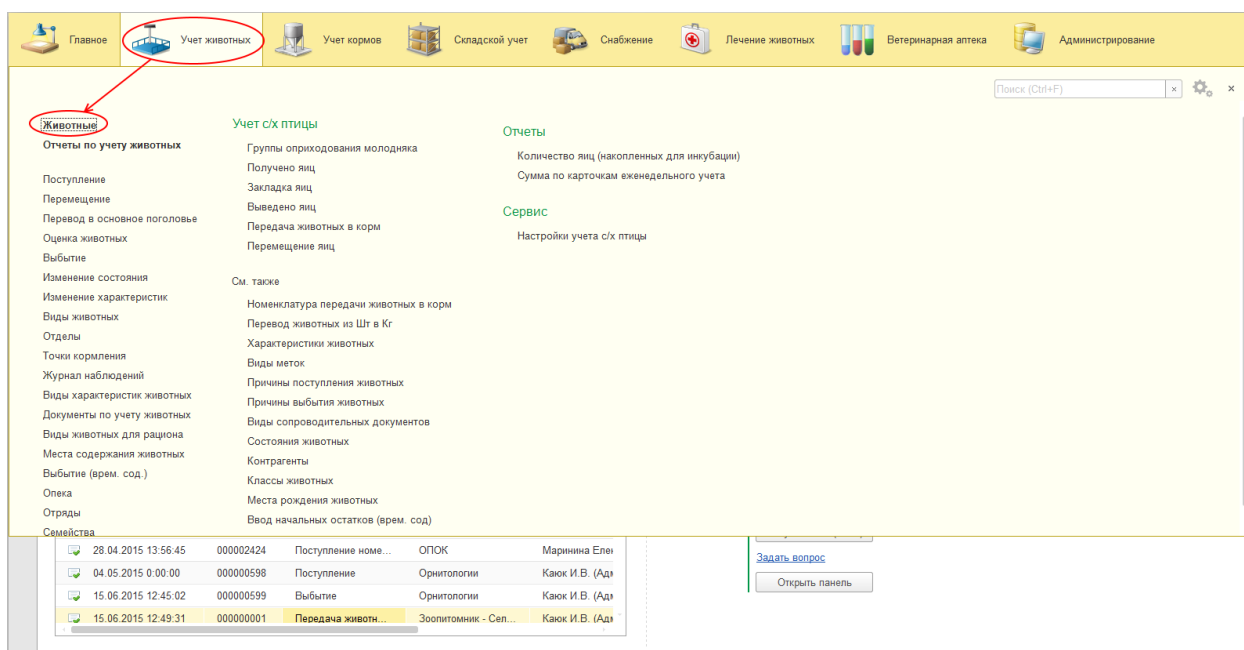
Главное Учет животных Учет кормов Складской учет Снабжение Лечение животных Ветеринарная аптека Администрирование

Поиск (Ctrl+F) ×

Животные
Отчеты по учету животных

Поступление
Перемещение
Перевод в основное поголовье
Оценка животных
Выбытие
Изменение состояния
Изменение характеристик
Виды животных
Отделы
Точки кормления
Журнал наблюдений
Виды характеристик животных
Документы по учету животных
Виды животных для рациона
Места содержания животных
Выбытие (врем. сод.)
Опека
Отряды
Семейства

Учет с/х птицы
Группы оприходования молодняка
Получено яиц
Закладка яиц
Выведено яиц
Передача животных в корм
Перемещение яиц

См. также
Номенклатура передачи животных в корм
Перевод животных из Шт в Кг
Характеристики животных
Виды меток
Причины поступления животных
Причины выбытия животных
Виды сопроводительных документов
Состояния животных
Контрагенты
Классы животных
Места рождения животных
Ввод начальных остатков (врем. сод)

Отчеты
Количество яиц (накопленных для инкубации)
Сумма по карточкам еженедельного учета

Сервис
Настройки учета с/х птицы

| | | | | |
|---|---|---|---|---|
| 28.04.2015 13:56:45 | 000002424 | Поступление номе... | ОПОК | Маринина Елен |
| 04.05.2015 0:00:00 | 000000598 | Поступление | Орнитологии | Каюк И.В. (Адм |
| 15.06.2015 12:45:02 | 000000599 | Выбытие | Орнитологии | Каюк И.В. (Адм |
| 15.06.2015 12:49:31 | 000000001 | Передача животн... | Зоопитомник - Сел... | Каюк И.В. (Адм |

Задать вопрос
Открыть панель